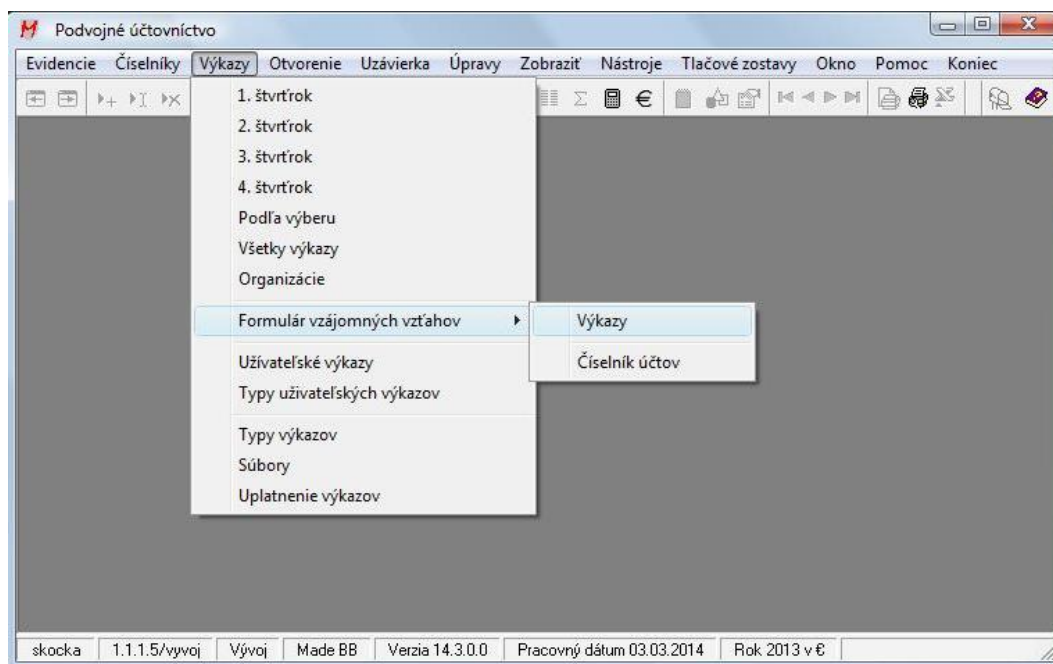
Podvojné účtovníctvo

Evidencie Číselníky Výkazy Otvorenie Uzávierka Úpravy Zobraziť Nástroje Tlačové zostavy Okno Pomoc Koniec

1. štvrťrok
2. štvrťrok
3. štvrťrok
4. štvrťrok
Podľa výberu
Všetky výkazy
Organizácie
Formulár vzájomných vzťahov
Užívateľské výkazy
Typy užívateľských výkazov
Typy výkazov
Súbory
Uplatnenie výkazov

Výkazy
Číselník účtov

skocka | 1.1.1.5/vyvoj | Vývoj | Made BB | Verzia 14.3.0.0 | Pracovný dátum 03.03.2014 | Rok 2013 v €